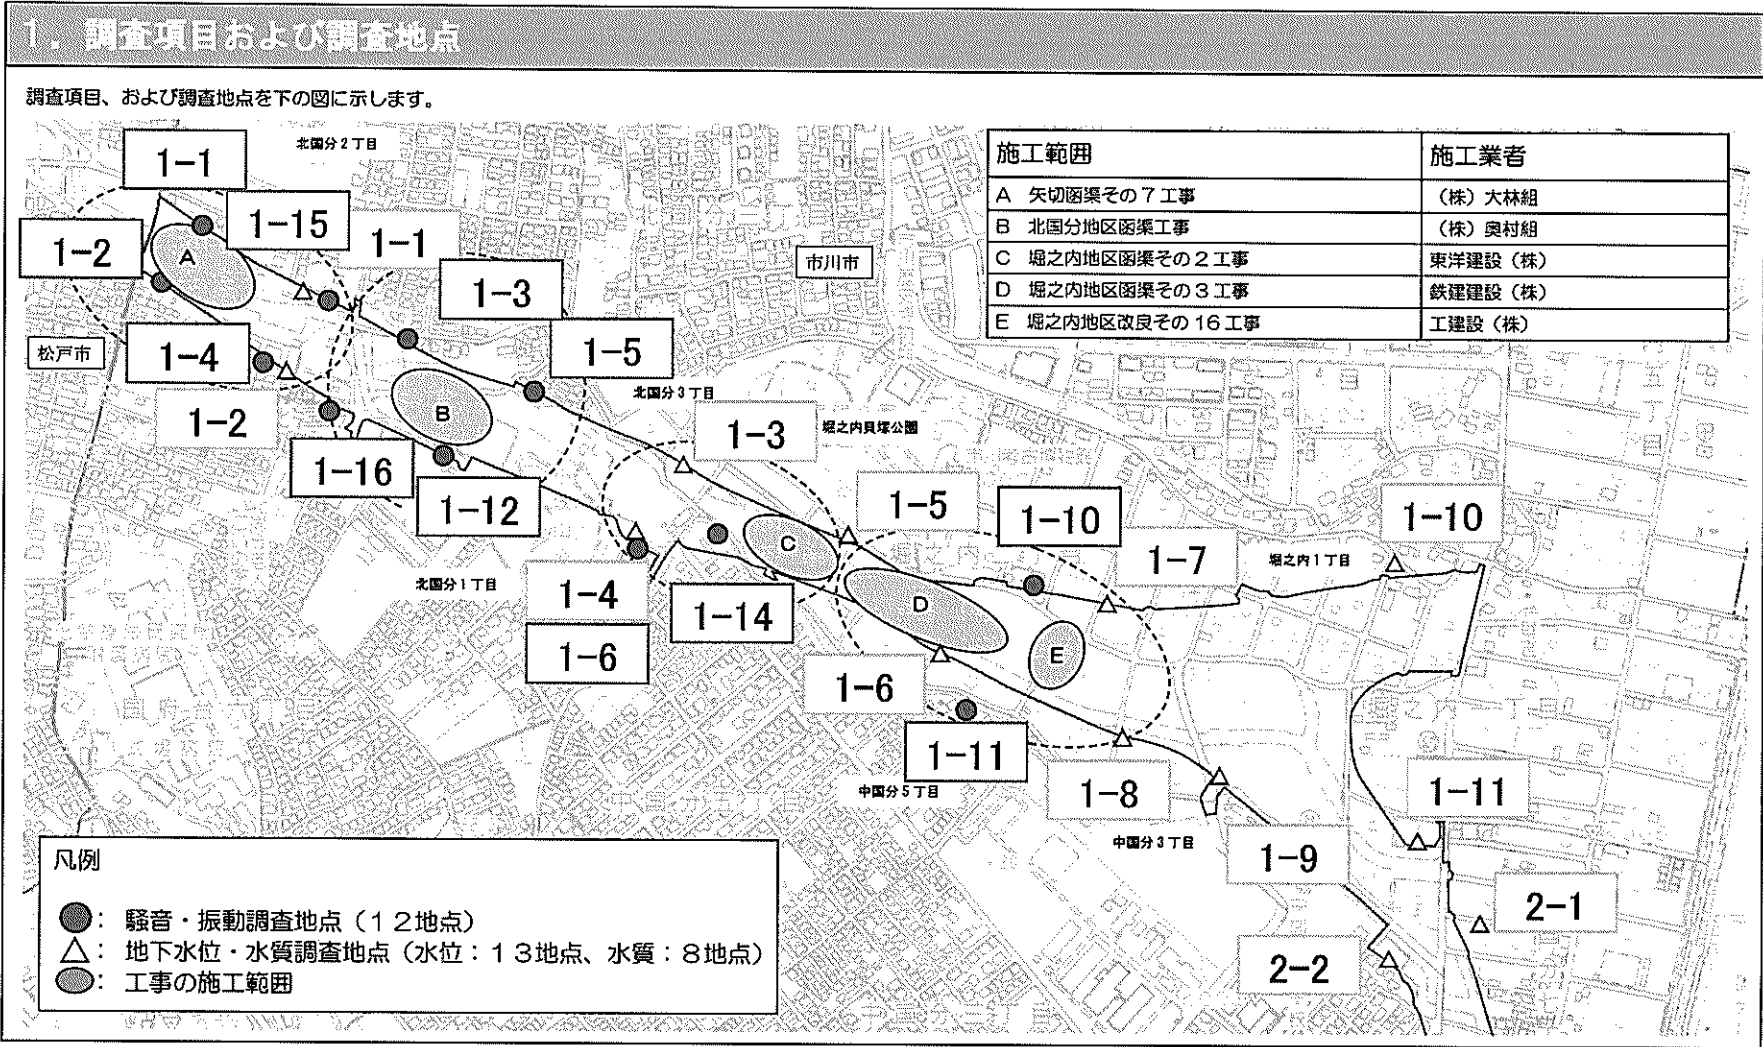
1．調査項目および調査地点

調査項目、および調査地点を下の図に示します。

| 施工範囲 | 施工業者 |
|---|---|
| A 矢切函渠その７工事 | （株）大林組 |
| B 北国分地区函渠工事 | （株）奥村組 |
| C 堀之内地区函渠その２工事 | 東洋建設（株） |
| D 堀之内地区函渠その３工事 | 鉄建建設（株） |
| E 堀之内地区改良その１６工事 | 工建設（株） |

1-1
北国分２丁目
1-15
1-1
1-2
A
市川市
1-3
松戸市
1-4
1-5
北国分３丁目
B
1-2
1-3
堀之内貝塚公園
1-16
1-12
1-5
1-10
1-10
C
1-7
堀之内１丁目
北国分１丁目
1-4
1-14
D
1-6
E
1-6
1-11
中国分５丁目
1-8
1-11
中国分３丁目
1-9
2-1
2-2

凡例
：騒音・振動調査地点（１２地点）
：地下水位・水質調査地点（水位：１３地点、水質：８地点）
：工事の施工範囲